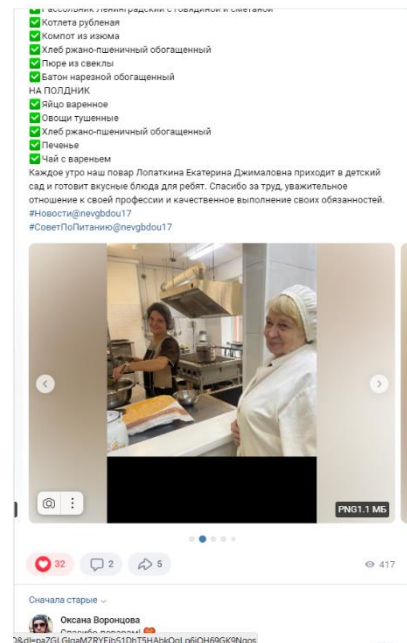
✅ Рассольник ленинградский с говядиной и сметаной
✅ Котлета рубленая
✅ Компот из изюма
✅ Хлеб ржано-пшеничный обогащенный
✅ Пюре из свеклы
✅ Батон нарезной обогащенный
НА ПОЛДНИК
✅ Яйцо варенное
✅ Овощи тушенные
✅ Хлеб ржано-пшеничный обогащенный
✅ Печенье
✅ Чай с вареньем
Каждое утро наш повар Лопаткина Екатерина Джималовна приходит в детский сад и готовит вкусные блюда для ребят. Спасибо за труд, уважительное отношение к своей профессии и качественное выполнение своих обязанностей.
#Новости@nevgbdou17
#СоветПоПитанию@nevgbdou17

PNG 1.1 МБ

32 2 5 417

Сначала старые

Оксана Воронцова
Спасибо поварам!
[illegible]0&d=paZGLGlgaMZRYFbS1DhT5HAbkOgLp6jOH69GK9Ngos